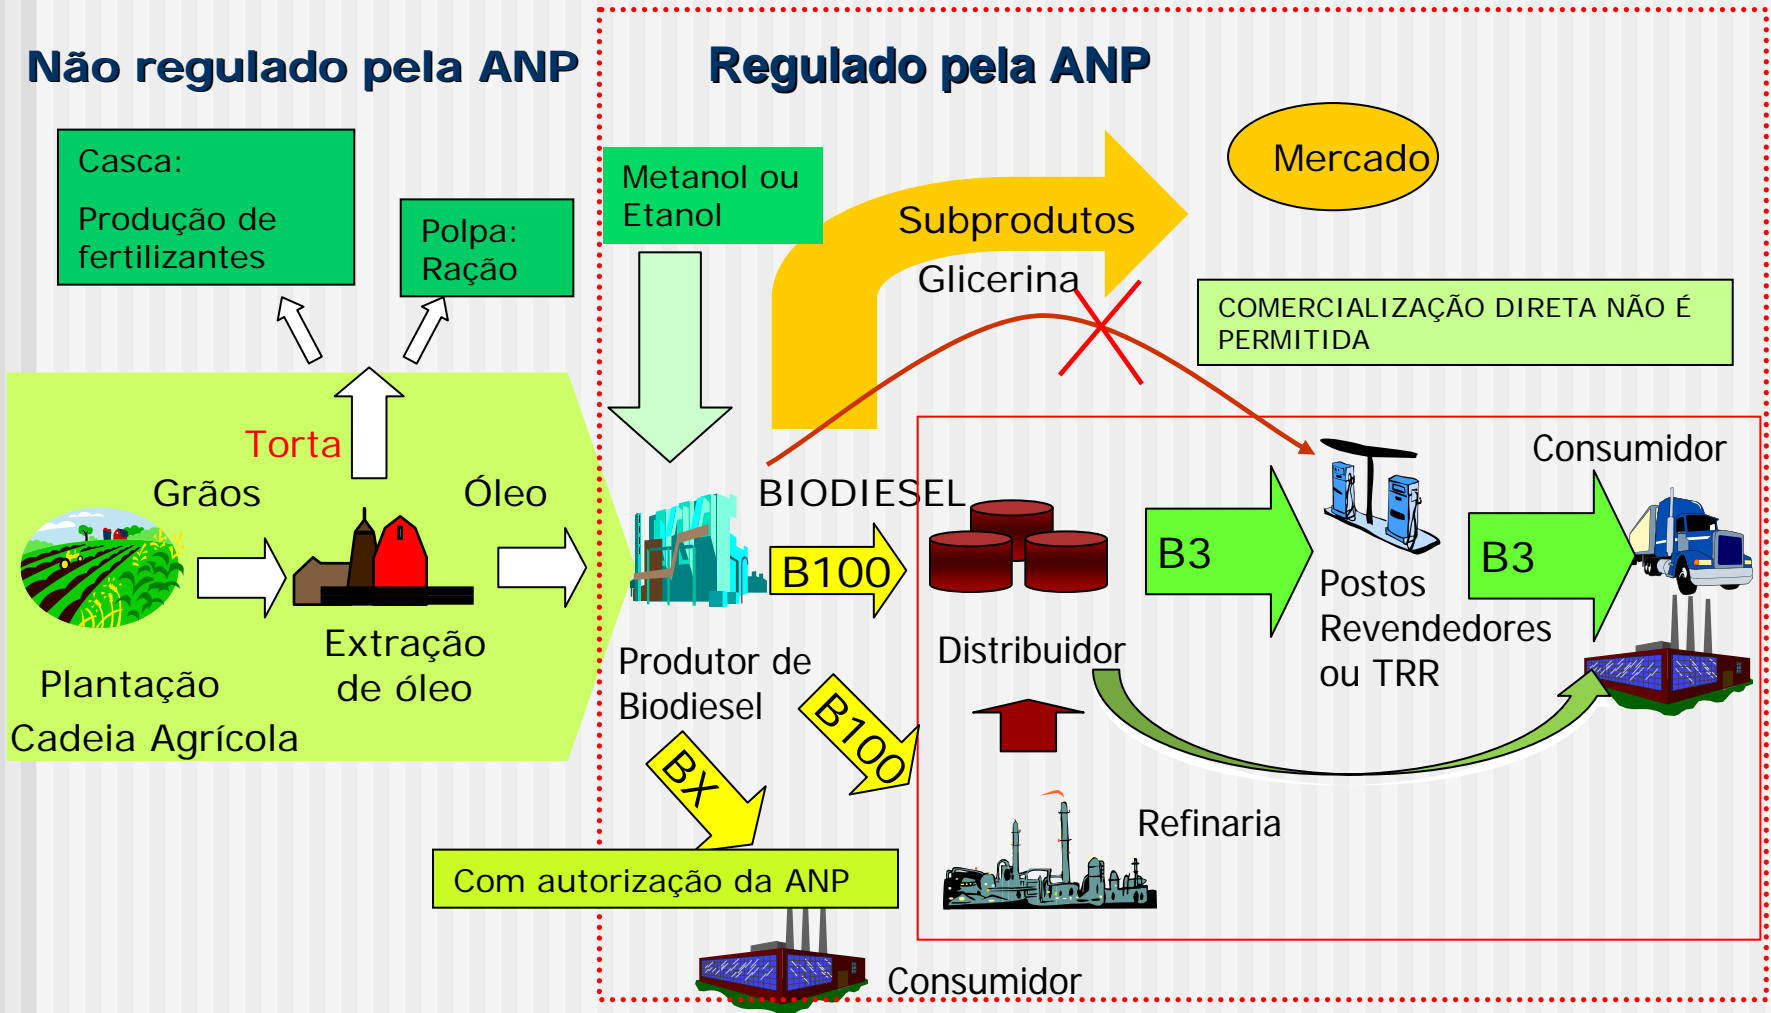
Não regulado pela ANP

Regulado pela ANP

Casca:

Produção de fertilizantes

Polpa: Ração

Metanol ou Etanol

Subprodutos

Glicerina

Mercado

COMERCIALIZAÇÃO DIRETA NÃO É PERMITIDA

Torta

Grãos

Óleo

BIODIESEL

Consumidor

B100

B3

B3

Postos Revendedores ou TRR

Distribuidor

Extração de óleo

Plantação

Cadeia Agrícola

Produtor de Biodiesel

B100

BX

Refinaria

Com autorização da ANP

Consumidor